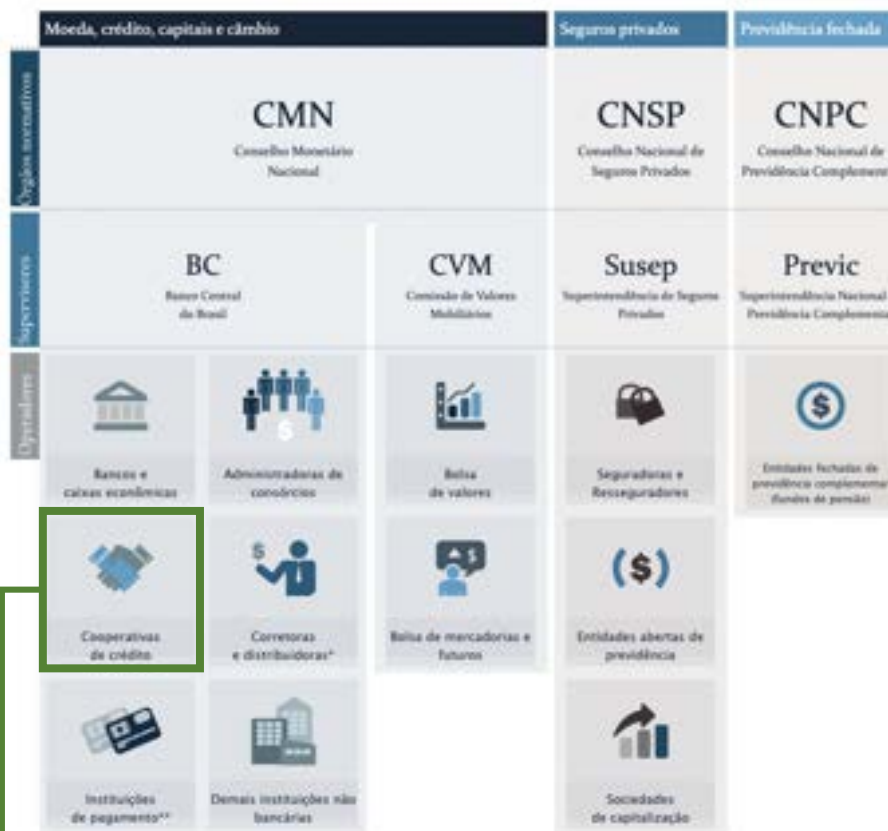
Moeda, crédito, capitais e câmbio

Seguros privados

Previdência fechada

Órgãos normativos

CMN
Conselho Monetário Nacional

CNSP
Conselho Nacional de Seguros Privados

CNPC
Conselho Nacional de Previdência Complement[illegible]

Supervisores

BC
Banco Central do Brasil

CVM
Comissão de Valores Mobiliários

Susep
Superintendência de Seguros Privados

Previc
Superintendência Nacional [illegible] Previdência Complementa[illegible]

Operadores

Bancos e caixas econômicas

Administradoras de consórcios

Bolsa de valores

Seguradoras e Resseguradores

Entidades fechadas de previdência complementar (fundos de pensão)

Cooperativas de crédito

Corretoras e distribuidoras*

Bolsa de mercadorias e futuros

Entidades abertas de previdência

Instituições de pagamento**

Demais instituições não bancárias

Sociedades de capitalização